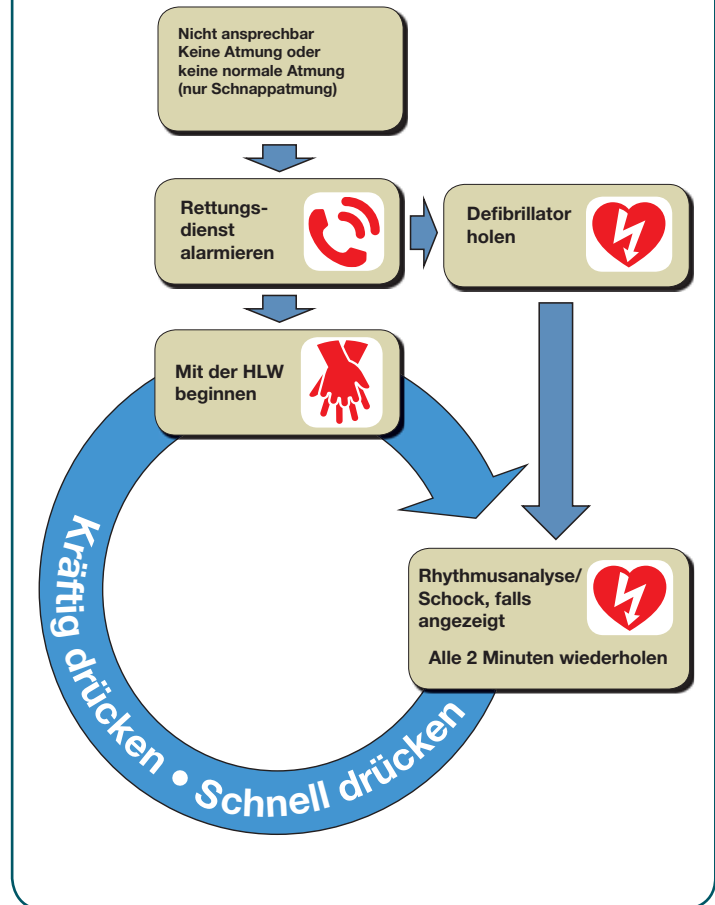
Nicht ansprechbar
Keine Atmung oder keine normale Atmung (nur Schnappatmung)

Rettungsdienst alarmieren

Defibrillator holen

Mit der HLW beginnen

Rhythmusanalyse/ Schock, falls angezeigt

Alle 2 Minuten wiederholen

Kräftig drücken • Schnell drücken